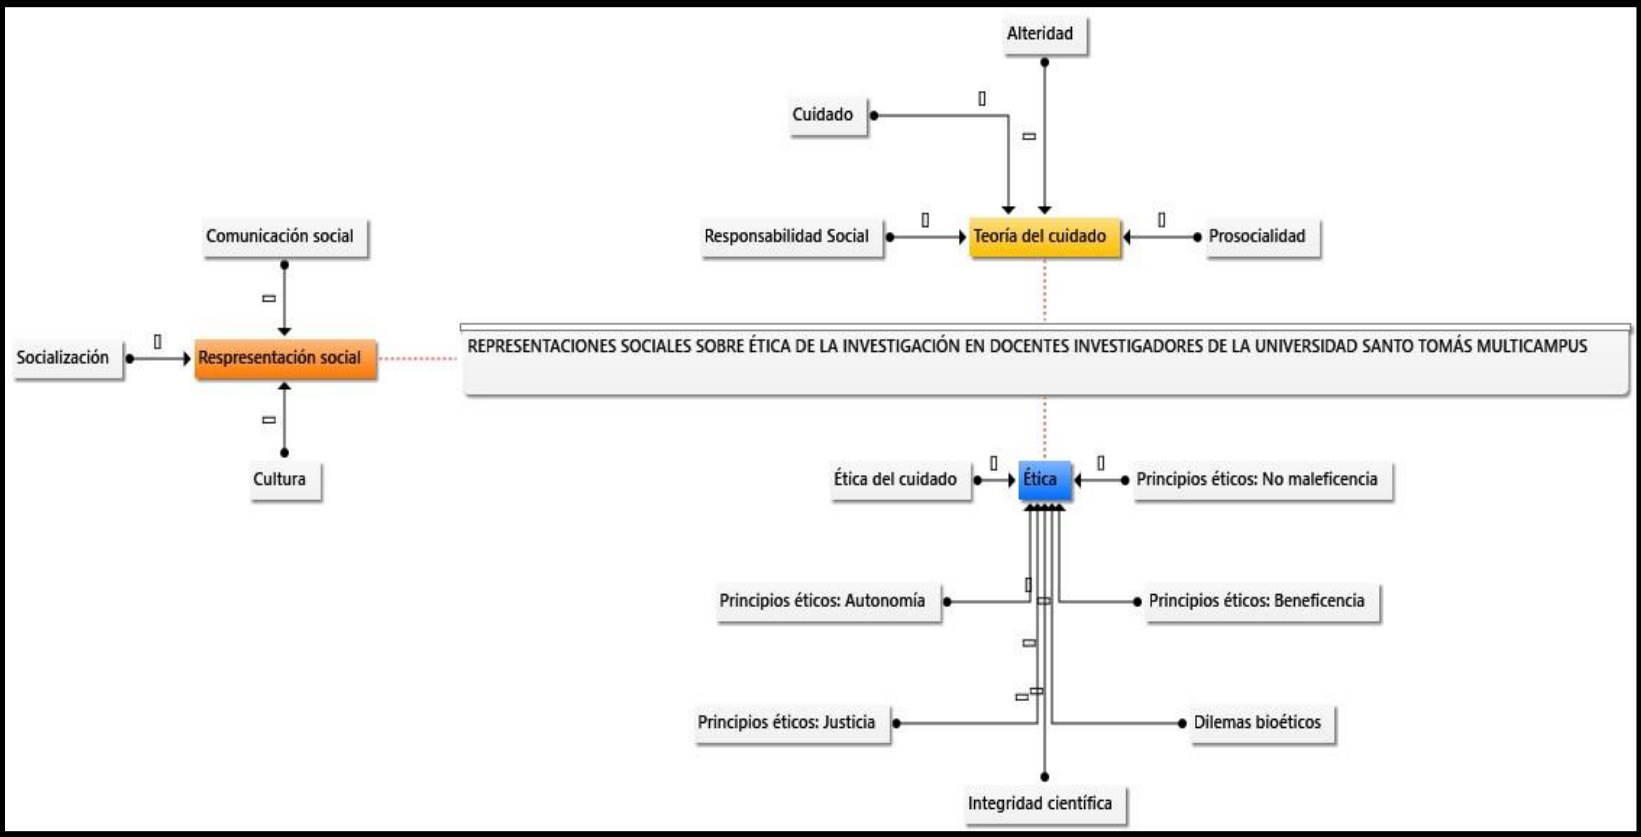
Alteridad

Cuidado

Responsabilidad Social

Teoría del cuidado

Prosocialidad

Comunicación social

Socialización

Respresentación social

Cultura

REPRESENTACIONES SOCIALES SOBRE ÉTICA DE LA INVESTIGACIÓN EN DOCENTES INVESTIGADORES DE LA UNIVERSIDAD SANTO TOMÁS MULTICAMPUS

Ética del cuidado

Ética

Principios éticos: No maleficencia

Principios éticos: Autonomía

Principios éticos: Beneficencia

Principios éticos: Justicia

Dilemas bioéticos

Integridad científica